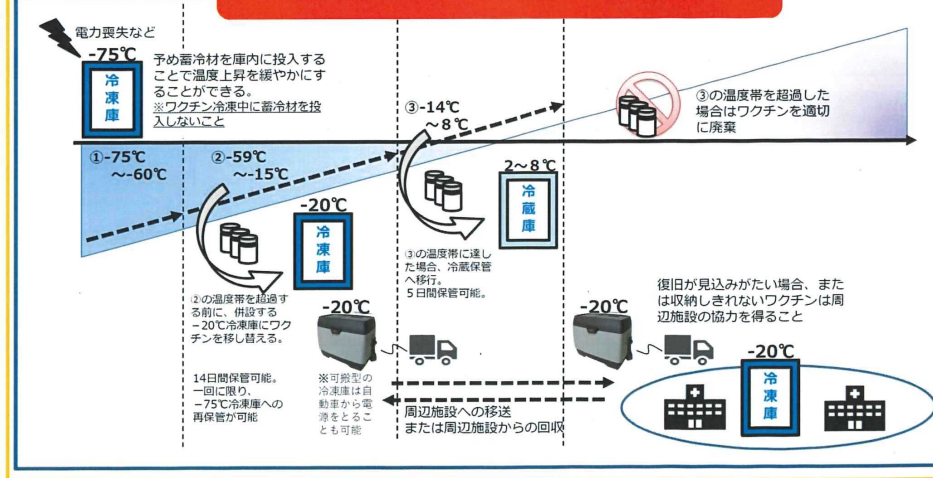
電力喪失など

-75℃

冷凍庫

予め蓄冷材を庫内に投入することで温度上昇を緩やかにすることができる。
※ワクチン冷凍中に蓄冷材を投入しないこと

①-75℃ ～-60℃

②-59℃ ～-15℃

③-14℃ ～8℃

③の温度帯を超過した場合はワクチンを適切に廃棄

2～8℃

冷蔵庫

-20℃

冷凍庫

③の温度帯に達した場合、冷蔵保管へ移行。
5日間保管可能。

②の温度帯を超過する前に、併設する－20℃冷凍庫にワクチンを移し替える。

-20℃

14日間保管可能。
一回に限り、－75℃冷凍庫への再保管が可能

※可搬型の冷凍庫は自動車から電源をとることも可能

周辺施設への移送
または周辺施設からの回収

-20℃

復旧が見込みがたい場合、または収納しきれないワクチンは周辺施設の協力を得ること

-20℃

冷凍庫